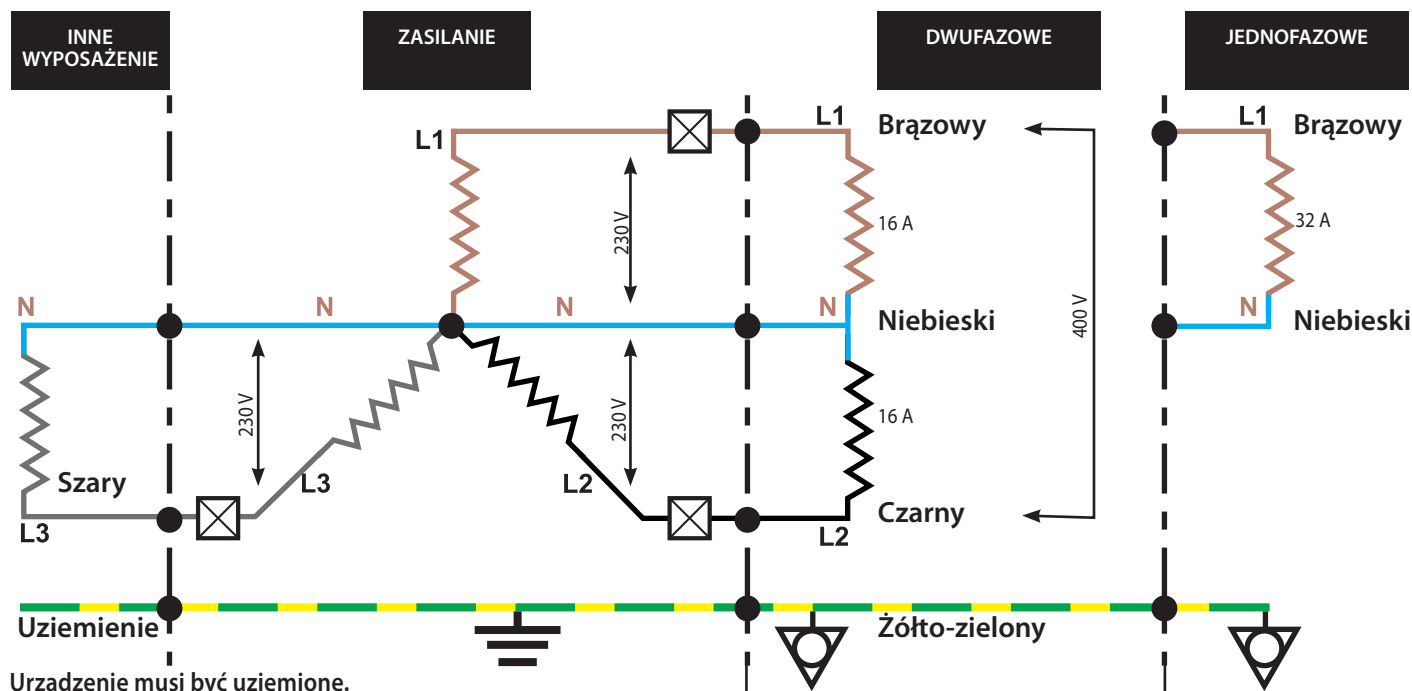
INNE WYPOSAŻENIE

ZASILANIE

DWUFAZOWE

JEDNOFAZOWE

L1

L1

Brązowy

L1

Brązowy

230 V

16 A

32 A

400 V

N

N

N

N

Niebieski

N

Niebieski

230V

230V

16 A

Szary

L3

L2

Czarny

L3

L2

Uziemienie

Żółto-zielony

Urzadzenie musi być uziemione.